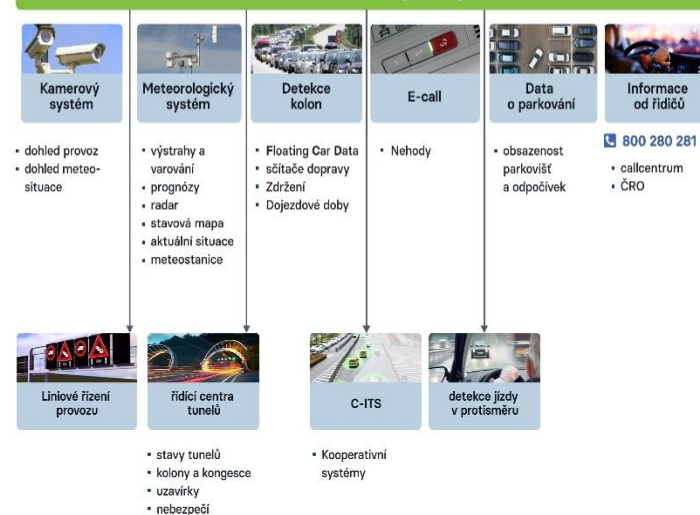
Kamerový systém

- dohled provoz
- dohled meteo-situace

Meteorologický systém

- výstrahy a varování
- prognózy
- radar
- stavová mapa
- aktuální situace
- meteostanice

Detekce kolon

- Floating Car Data
- sčítače dopravy
- Zdržení
- Dojezdové doby

E-call

- Nehody

Data o parkování

- obsazenost parkovišť a odpočívek

Informace od řidičů

800 280 281

- callcentrum
- ČRO

Liniové řízení provozu

řídicí centra tunelů

- stavy tunelů
- kolony a kongesce
- uzavírky
- nebezpečí

C-ITS

- Kooperativní systémy

detekce jízdy v protisměru